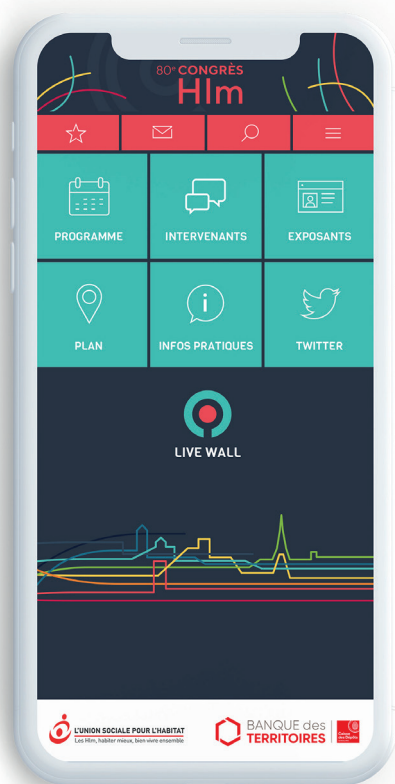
80e CONGRÈS
Hlm

PROGRAMME
INTERVENANTS
EXPOSANTS
PLAN
INFOS PRATIQUES
TWITTER

LIVE WALL

L'UNION SOCIALE POUR L'HABITAT
Les Hlm, habiter mieux, bien vivre ensemble

BANQUE des TERRITOIRES
Caisse des Dépôts